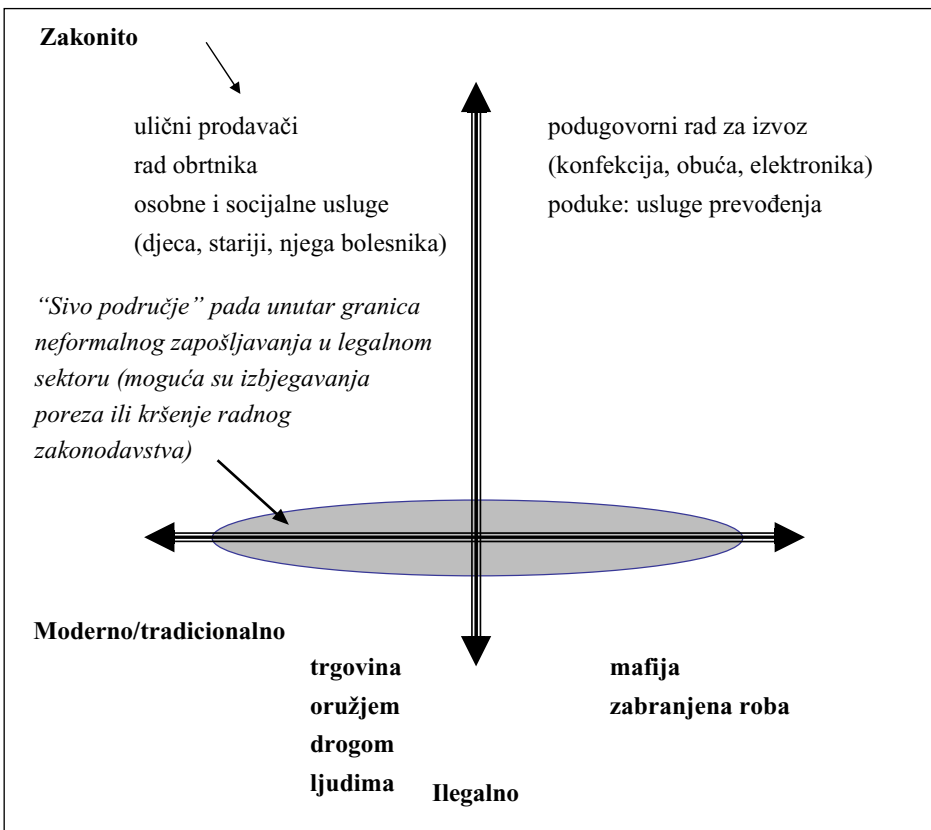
Zakonito

ulični prodavači
rad obrtnika
osobne i socijalne usluge
(djeca, stariji, njega bolesnika)

podugovorni rad za izvoz
(konfekcija, obuća, elektronika)
poduke: usluge prevođenja

"Sivo područje" pada unutar granica neformalnog zapošljavanja u legalnom sektoru (moguća su izbjegavanja poreza ili kršenje radnog zakonodavstva)

Moderno/tradicionalno

trgovina
oružjem
drogom
ljudima

mafija
zabranjena roba

Ilegalno